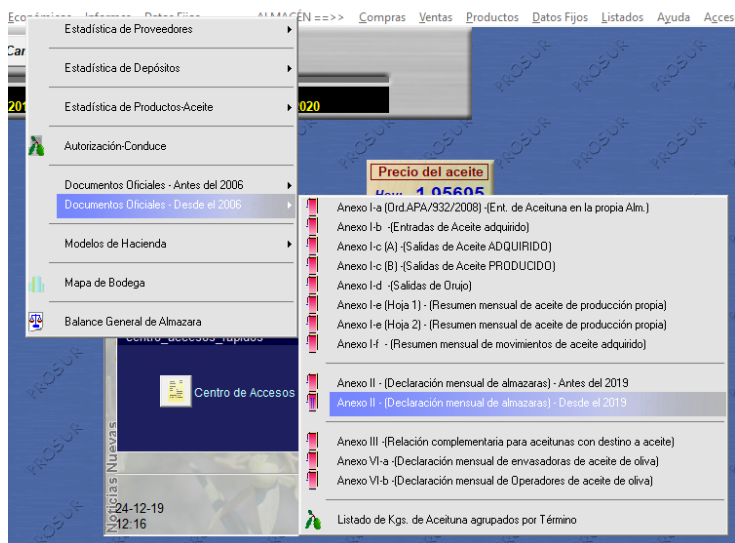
Económicos Informes Datos Fijos ALMACÉN ==>> Compras Ventas Productos Datos Fijos Listados Ayuda Acces

Car

201

2020

Estadística de Proveedores
Estadística de Depósitos
Estadística de Productos-Aceite
Autorización-Conduce
Documentos Oficiales - Antes del 2006
Documentos Oficiales - Desde el 2006
Modelos de Hacienda
Mapa de Bodega
Balance General de Almazara

Precio del aceite
Hoy: 1,95695

Anexo I-a (Ord.APA/932/2008) -(Ent. de Aceituna en la propia Alm.)
Anexo I-b -(Entradas de Aceite adquirido)
Anexo I-c (A) -(Salidas de Aceite ADQUIRIDO)
Anexo I-c (B) -(Salidas de Aceite PRODUCIDO)
Anexo I-d -(Salidas de Orujo)
Anexo I-e (Hoja 1) - (Resumen mensual de aceite de producción propia)
Anexo I-e (Hoja 2) - (Resumen mensual de aceite de producción propia)
Anexo I-f - (Resumen mensual de movimientos de aceite adquirido)
Anexo II - (Declaración mensual de almazaras) - Antes del 2019
Anexo II - (Declaración mensual de almazaras) - Desde el 2019
Anexo III -(Relación complementaria para aceitunas con destino a aceite)
Anexo VI-a -(Declaración mensual de envasadoras de aceite de oliva)
Anexo VI-b -(Declaración mensual de Operadores de aceite de oliva)
Listado de Kgs. de Aceituna agrupados por Término

centro_accesos_rapidos
Centro de Accesos
Noticias Nuevas
24-12-19
12:16

PROSUR PROSUR PROSUR PROSUR PROSUR PROSUR PROSUR PROSUR PROSUR PROSUR